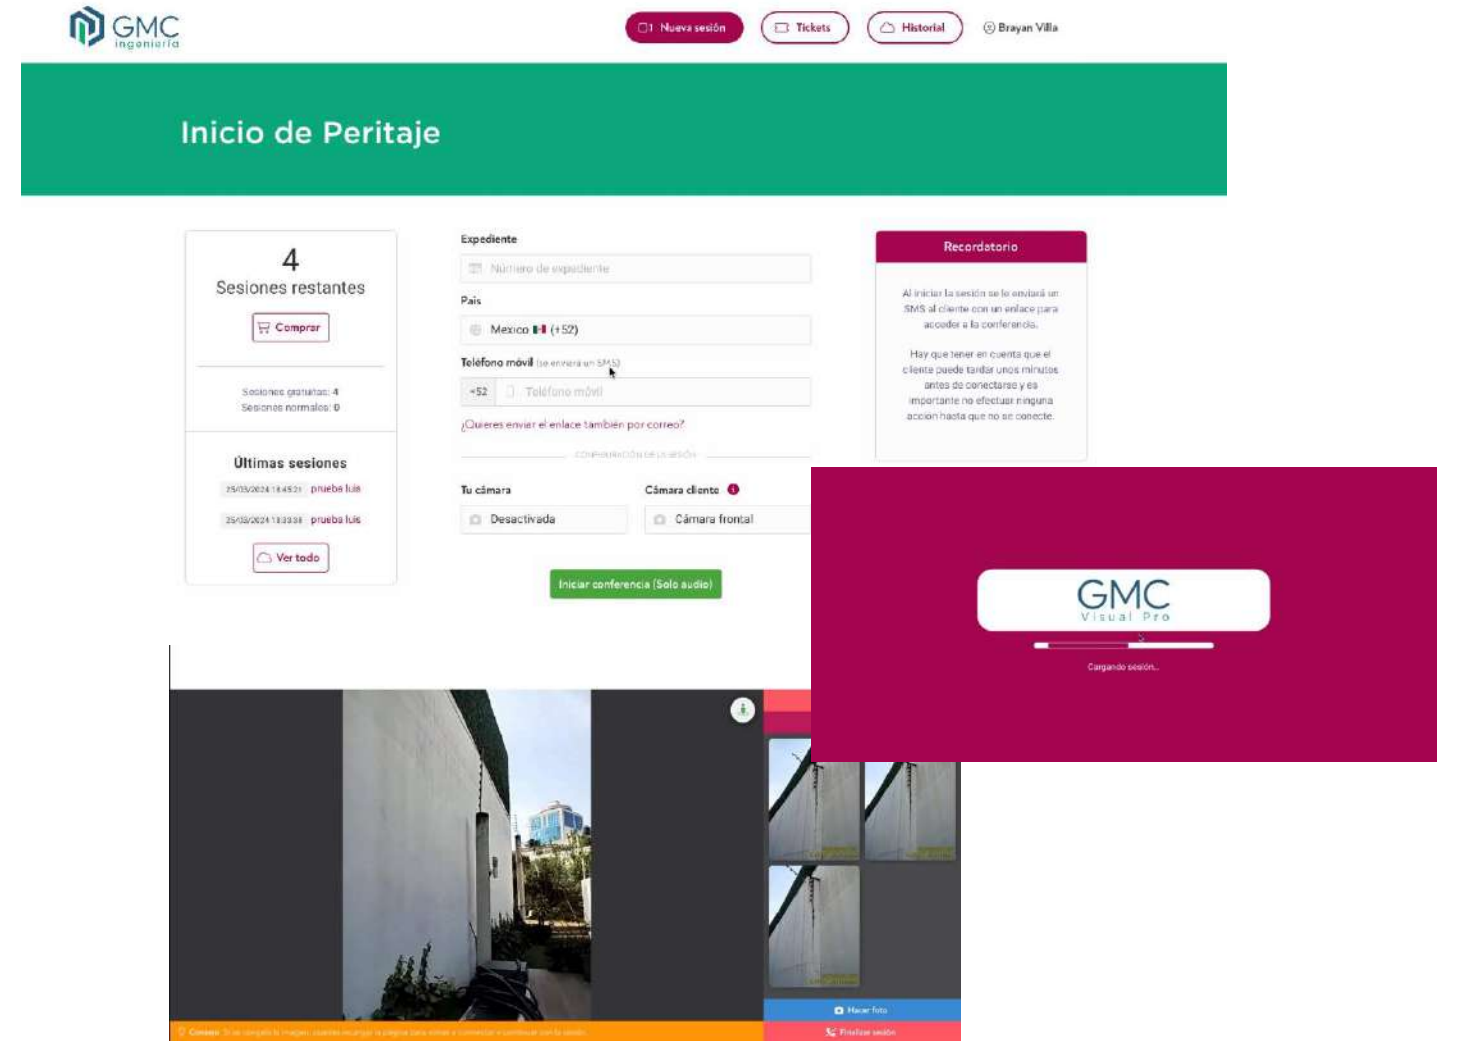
GMC ingeniería

Nueva sesión
Tickets
Historial
Brayan Villa

Inicio de Peritaje

4
Sesiones restantes
Comprar

Sesiones gratuitas: 4
Sesiones normales: 0

Últimas sesiones
25/03/2024 18:45:21 prueba luis
25/03/2024 18:33:38 prueba luis
Ver todo

Expediente
Número de expediente
País
Mexico (+52)
Teléfono móvil (se enviará un SMS)
+52 Teléfono móvil
¿Quieres enviar el enlace también por correo?
CONFIGURACIÓN DE LA SESIÓN
Tu cámara
Desactivada
Cámara cliente
Cámara frontal
Iniciar conferencia (Solo audio)

Recordatorio
Al iniciar la sesión se le enviará un SMS al cliente con un enlace para acceder a la conferencia.

Hay que tener en cuenta que el cliente puede tardar unos minutos antes de conectarse y es importante no efectuar ninguna acción hasta que no se conecte.

GMC Visual Pro
Cargando sesión...

Hacer foto
Finalizar sesión
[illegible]